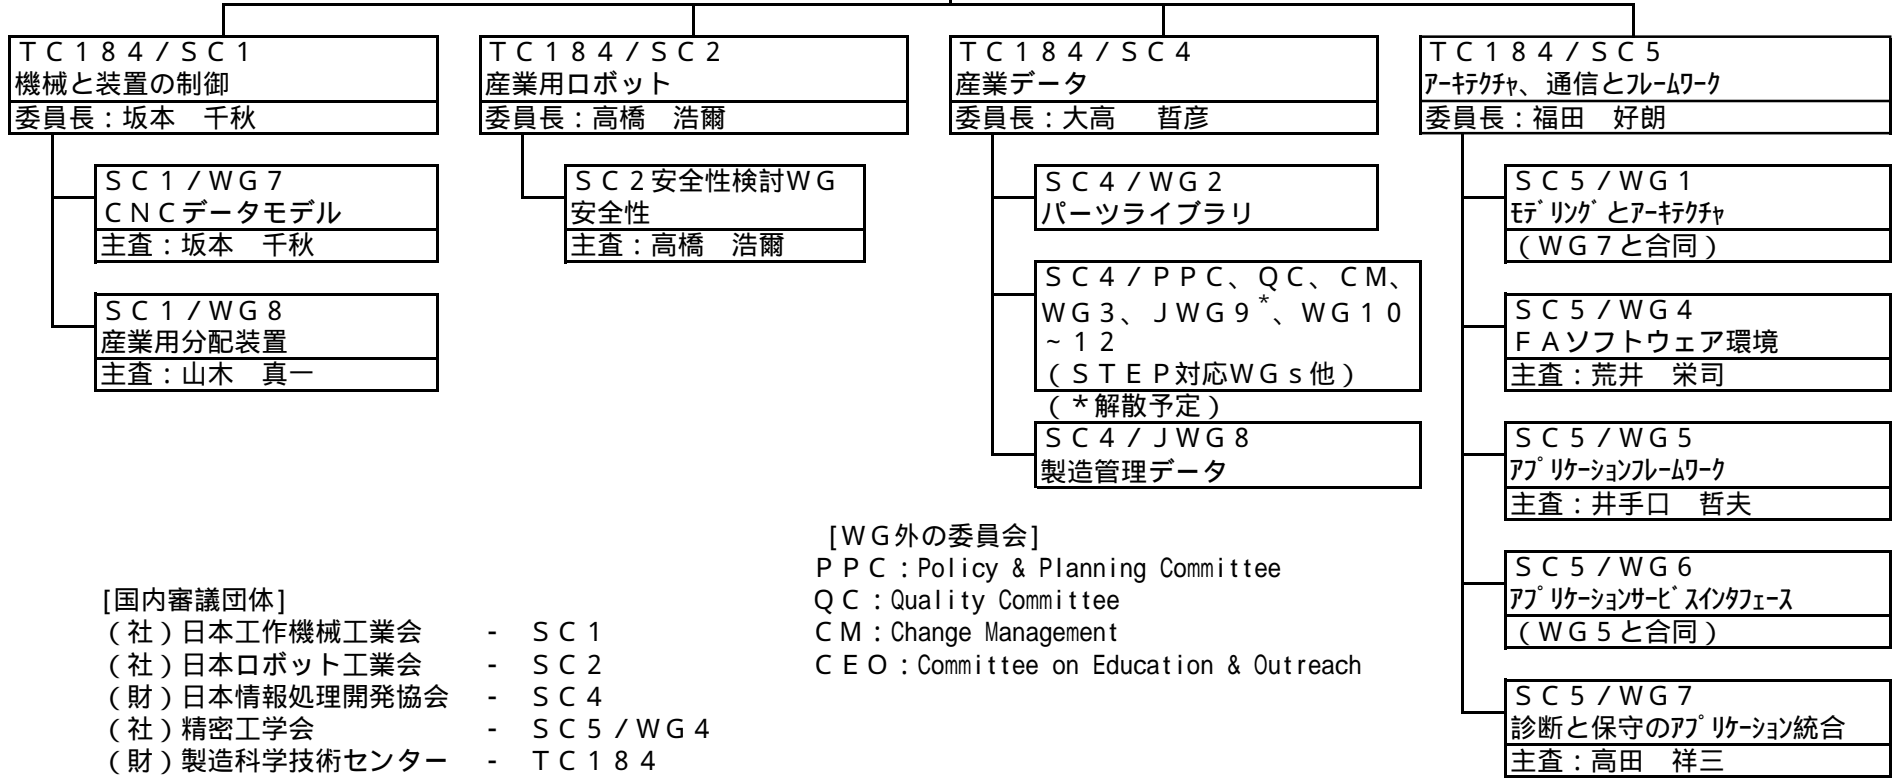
ＴＣ１８４／ＳＣ１
機械と装置の制御
委員長：坂本　千秋

ＳＣ１／ＷＧ７
ＣＮＣデータモデル
主査：坂本　千秋

ＳＣ１／ＷＧ８
産業用分配装置
主査：山木　真一

ＴＣ１８４／ＳＣ２
産業用ロボット
委員長：高橋　浩爾

ＳＣ２安全性検討ＷＧ
安全性
主査：高橋　浩爾

ＴＣ１８４／ＳＣ４
産業データ
委員長：大高　哲彦

ＳＣ４／ＷＧ２
パーツライブラリ

ＳＣ４／ＰＰＣ、ＱＣ、ＣＭ、ＷＧ３、ＪＷＧ９$^{*}$、ＷＧ１０～１２
（ＳＴＥＰ対応ＷＧｓ他）
（＊解散予定）

ＳＣ４／ＪＷＧ８
製造管理データ

ＴＣ１８４／ＳＣ５
ｱｰｷﾃｸﾁｬ、通信とﾌﾚｰﾑﾜｰｸ
委員長：福田　好朗

ＳＣ５／ＷＧ１
ﾓﾃﾞﾘﾝｸﾞとｱｰｷﾃｸﾁｬ
（ＷＧ７と合同）

ＳＣ５／ＷＧ４
ＦＡソフトウェア環境
主査：荒井　栄司

ＳＣ５／ＷＧ５
ｱﾌﾟﾘｹｰｼｮﾝﾌﾚｰﾑﾜｰｸ
主査：井手口　哲夫

ＳＣ５／ＷＧ６
ｱﾌﾟﾘｹｰｼｮﾝｻｰﾋﾞｽｲﾝﾀﾌｪｰｽ
（ＷＧ５と合同）

ＳＣ５／ＷＧ７
診断と保守のｱﾌﾟﾘｹｰｼｮﾝ統合
主査：高田　祥三

[ＷＧ外の委員会]
ＰＰＣ：Policy & Planning Committee
ＱＣ：Quality Committee
ＣＭ：Change Management
ＣＥＯ：Committee on Education & Outreach

[国内審議団体]
（社）日本工作機械工業会　-　ＳＣ１
（社）日本ロボット工業会　-　ＳＣ２
（財）日本情報処理開発協会　-　ＳＣ４
（社）精密工学会　-　ＳＣ５／ＷＧ４
（財）製造科学技術センター　-　ＴＣ１８４